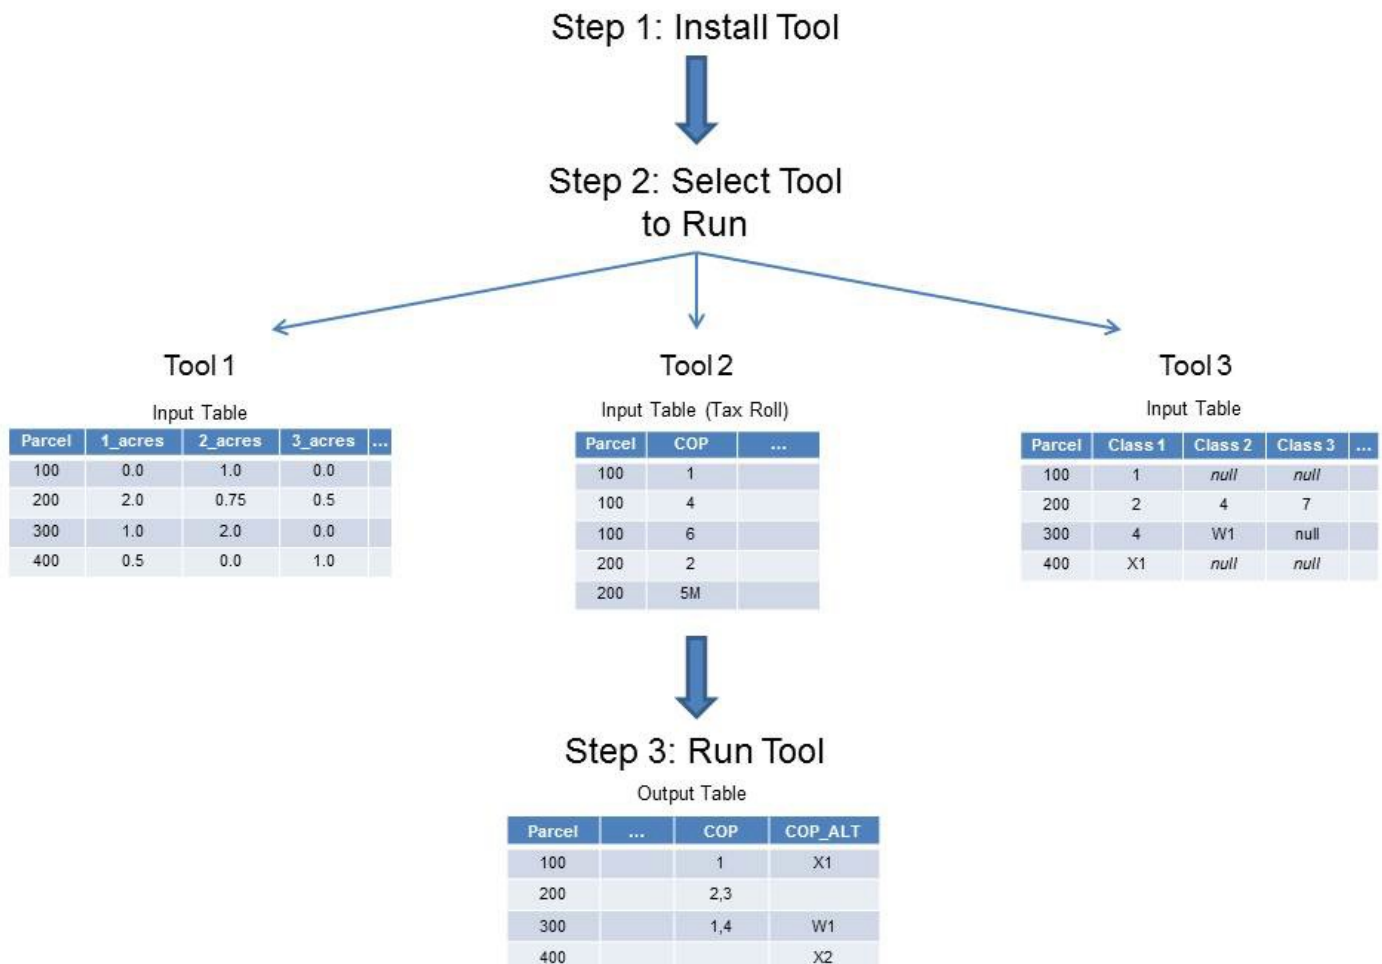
Step 1: Install Tool

Step 2: Select Tool to Run

Tool 1

Input Table

| Parcel | 1_acres | 2_acres | 3_acres | ... |
|---|---|---|---|---|
| 100 | 0.0 | 1.0 | 0.0 | |
| 200 | 2.0 | 0.75 | 0.5 | |
| 300 | 1.0 | 2.0 | 0.0 | |
| 400 | 0.5 | 0.0 | 1.0 | |

Tool 2

Input Table (Tax Roll)

| Parcel | COP | ... |
|---|---|---|
| 100 | 1 | |
| 100 | 4 | |
| 100 | 6 | |
| 200 | 2 | |
| 200 | 5M | |

Tool 3

Input Table

| Parcel | Class 1 | Class 2 | Class 3 | ... |
|---|---|---|---|---|
| 100 | 1 | null | null | |
| 200 | 2 | 4 | 7 | |
| 300 | 4 | W1 | null | |
| 400 | X1 | null | null | |

Step 3: Run Tool

Output Table

| Parcel | ... | COP | COP_ALT |
|---|---|---|---|
| 100 | | 1 | X1 |
| 200 | | 2,3 | |
| 300 | | 1,4 | W1 |
| 400 | | | X2 |